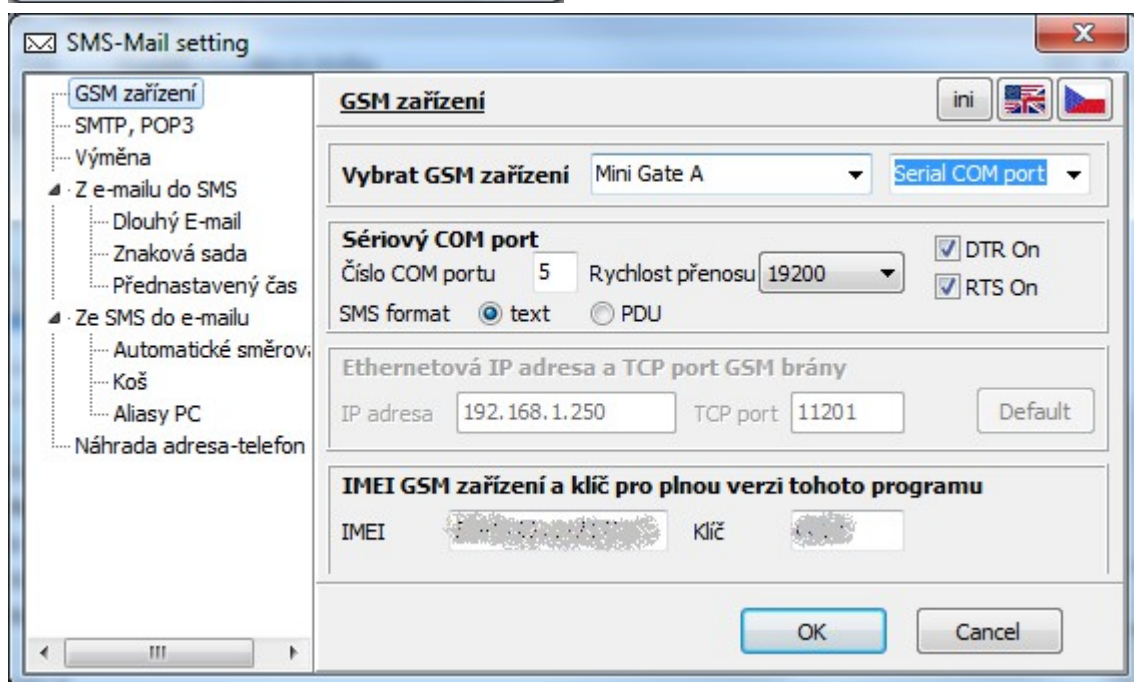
SMS-Mail setting

GSM zařízení
SMTP, POP3
Výměna
Z e-mailu do SMS
Dlouhý E-mail
Znaková sada
Přednastavený čas
Ze SMS do e-mailu
Automatické směrova
Koš
Aliasy PC
Náhrada adresa-telefon

GSM zařízení

ini

Vybrat GSM zařízení Mini Gate A Serial COM port

Sériový COM port
Číslo COM portu 5 Rychlost přenosu 19200
DTR On
RTS On
SMS format text PDU

Ethernetová IP adresa a TCP port GSM brány
IP adresa 192.168.1.250 TCP port 11201 Default

IMEI GSM zařízení a klíč pro plnou verzi tohoto programu
IMEI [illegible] Klíč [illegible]

OK Cancel